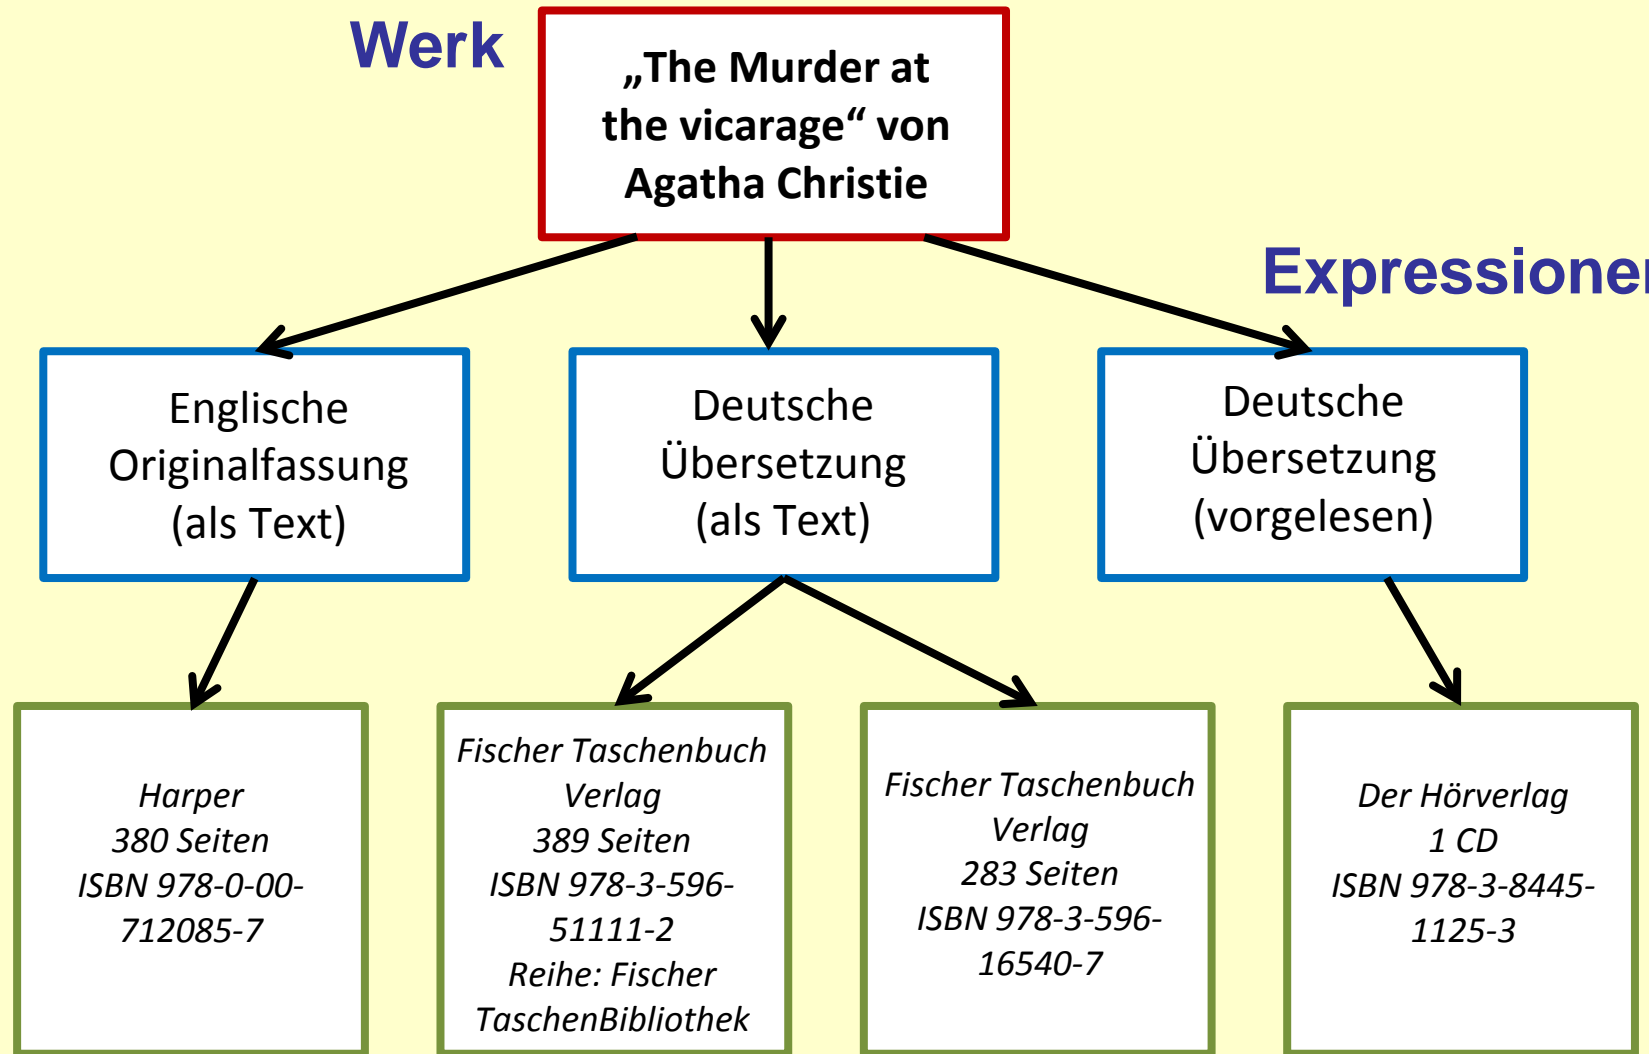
Werk

„The Murder at the vicarage“ von Agatha Christie

Expressione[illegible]

Englische Originalfassung (als Text)

Deutsche Übersetzung (als Text)

Deutsche Übersetzung (vorgelesen)

Harper
380 Seiten
ISBN 978-0-00-712085-7

Fischer Taschenbuch Verlag
389 Seiten
ISBN 978-3-596-51111-2
Reihe: Fischer TaschenBibliothek

Fischer Taschenbuch Verlag
283 Seiten
ISBN 978-3-596-16540-7

Der Hörverlag
1 CD
ISBN 978-3-8445-1125-3